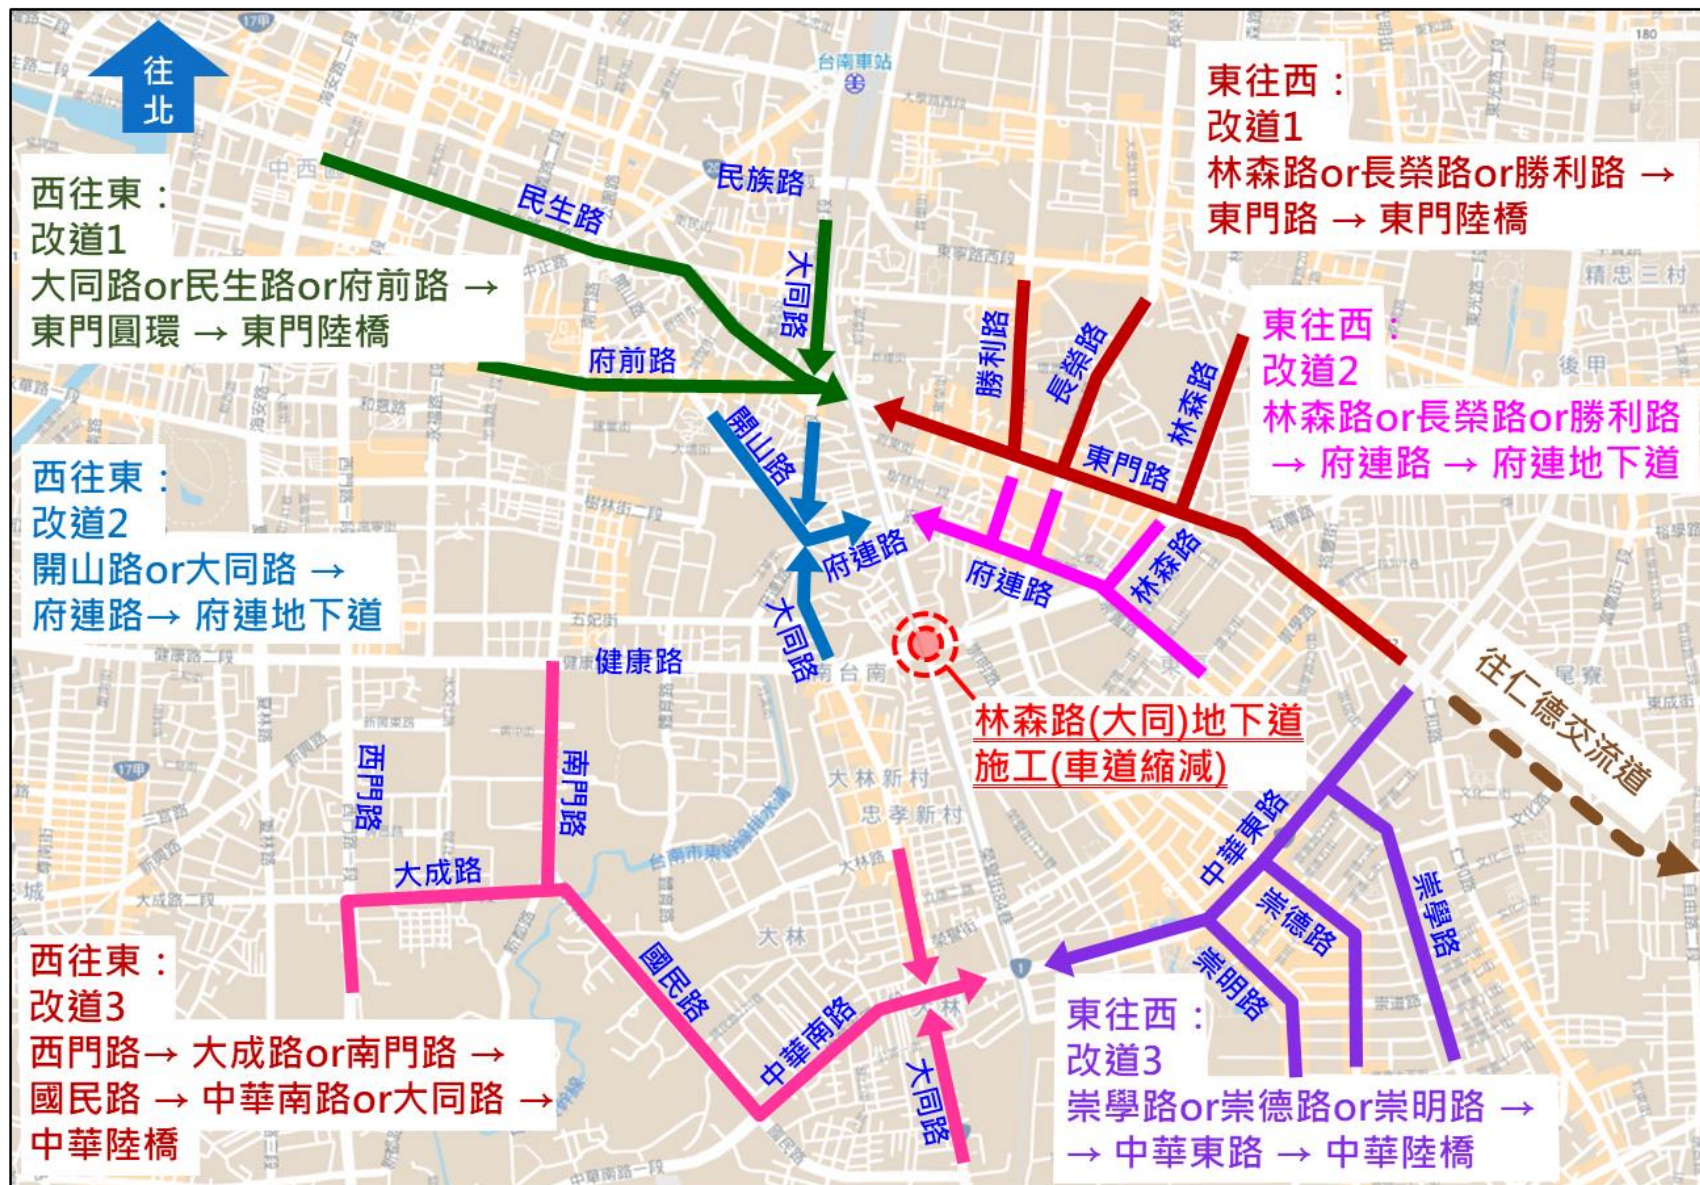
往北

西往東：
改道1
大同路or民生路or府前路 →
東門圓環 → 東門陸橋

東往西：
改道1
林森路or長榮路or勝利路 →
東門路 → 東門陸橋

東往西：
改道2
林森路or長榮路or勝利路
→ 府連路 → 府連地下道

西往東：
改道2
開山路or大同路 →
府連路→ 府連地下道

西往東：
改道3
西門路→ 大成路or南門路 →
國民路 → 中華南路or大同路 →
中華陸橋

東往西：
改道3
崇學路or崇德路or崇明路 →
→ 中華東路 → 中華陸橋

林森路(大同)地下道
施工(車道縮減)

往仁德交流道

民生路
民族路
大同路
府前路
開山路
府連路
大同路
勝利路
長榮路
林森路
東門路
府連路
林森路
健康路
西門路
南門路
大成路
國民路
中華南路
大同路
中華東路
崇德路
崇明路
崇學路
台南車站
大林新村
忠孝新村
大林
南台南